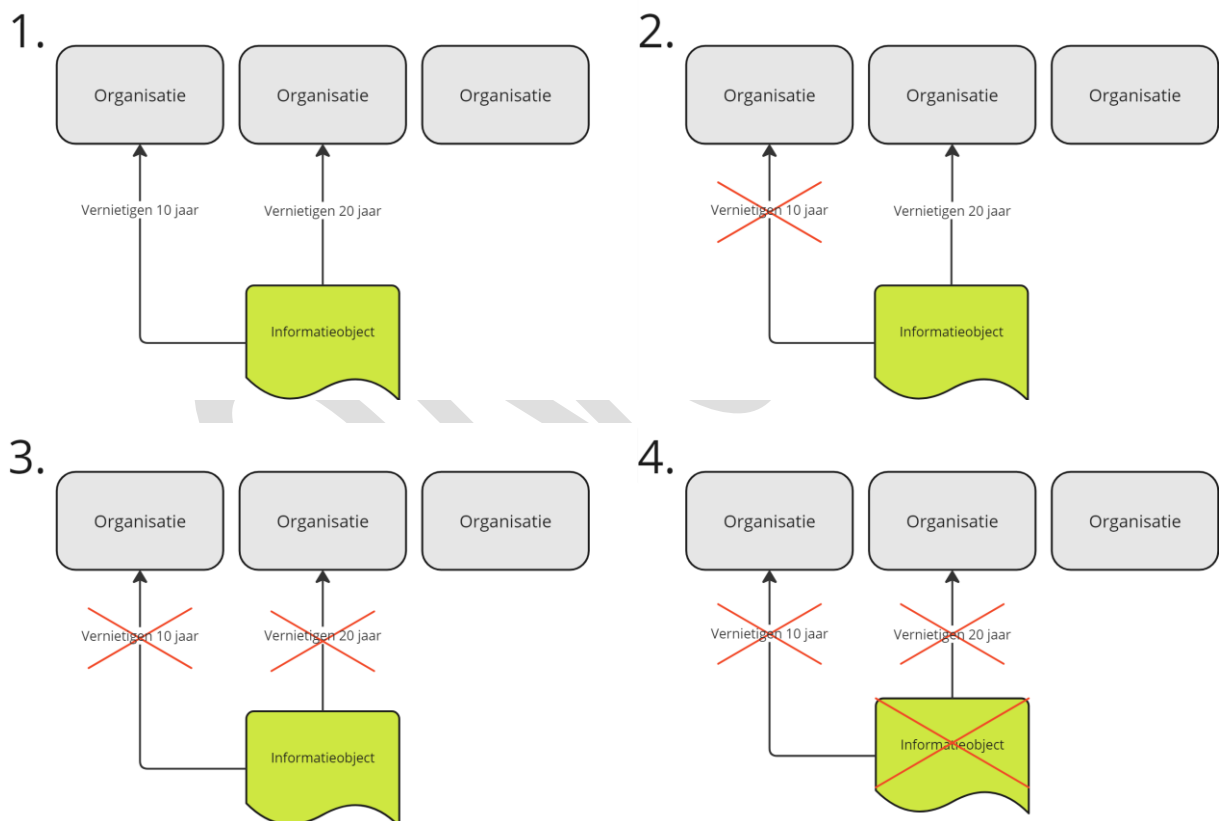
1.

Organisatie

Organisatie

Organisatie

Vernietigen 10 jaar

Vernietigen 20 jaar

Informatieobject

2.

Organisatie

Organisatie

Organisatie

Vernietigen 10 jaar

Vernietigen 20 jaar

Informatieobject

3.

Organisatie

Organisatie

Organisatie

Vernietigen 10 jaar

Vernietigen 20 jaar

Informatieobject

4.

Organisatie

Organisatie

Organisatie

Vernietigen 10 jaar

Vernietigen 20 jaar

Informatieobject